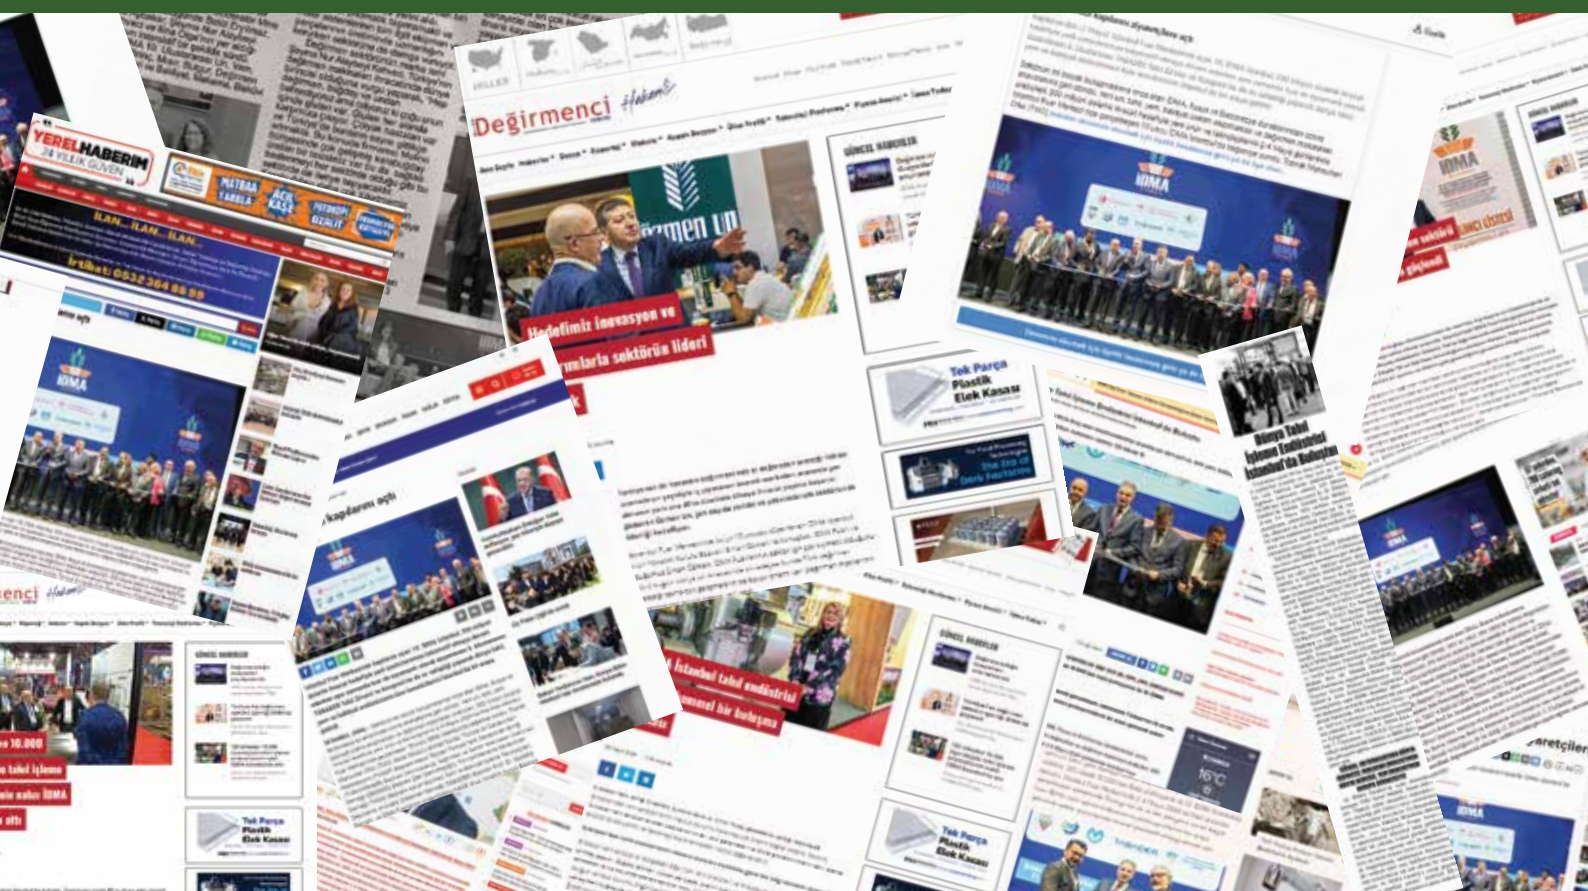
YEREL HABERİM
24 YILLIK GÜVEN

MATBAA
TABELA
AÇIK
KASA
DİJİTAL
BASKI

İLAN...İLAN...İLAN...
İrtibat: 0532 364 65 09

IDMA

Değirmenci Haberi

Hedefimiz inovasyon ve
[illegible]ımlarla sektörün lideri

GÜNCEL HABERLER

Tek Parça
Plastik
Elek Kasası

kapılarını açtı

İstanbul tahıl endüstrisi
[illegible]emmel bir buluşma

Dünya Tahıl
İşleme Endüstrisi
İstanbul'da Buluştu

IDMA

değirmenci Haberi

10.000
tahıl işleme
nabzı IDMA
attı

GÜNCEL HABERLER

Tek Parça
Plastik
Elek Kasası

Tek Parça
Plastik
Elek Kasası

16°C

IDMA
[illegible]NCI LİSTESİ

sektörü
güçlendi

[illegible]aretçiler